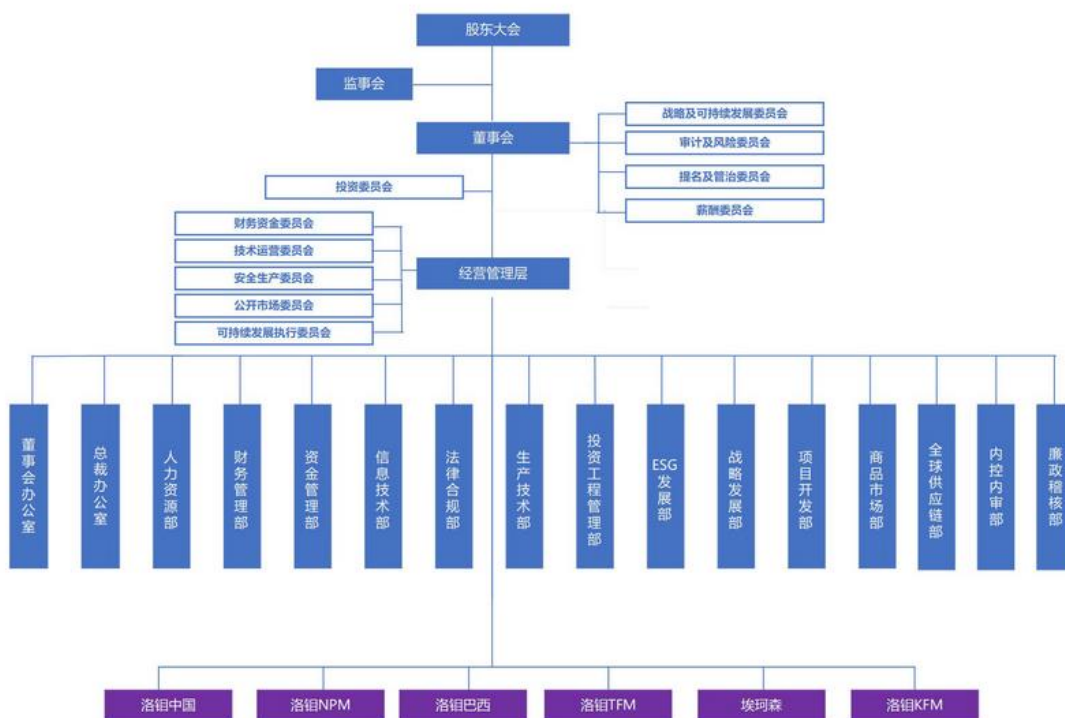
股东大会

监事会

董事会

战略及可持续发展委员会
审计及风险委员会
提名及管治委员会
薪酬委员会

投资委员会

财务资金委员会
技术运营委员会
安全生产委员会
公开市场委员会
可持续发展执行委员会

经营管理层

董事会办公室
总裁办公室
人力资源部
财务管理部
资金管理部
信息技术部
法律合规部
生产技术部
投资工程管理部
ESG发展部
战略发展部
项目开发部
商品市场部
全球供应链部
内控内审部
廉政稽核部

洛钼中国
洛钼NPM
洛钼巴西
洛钼TFM
埃珂森
洛钼KFM